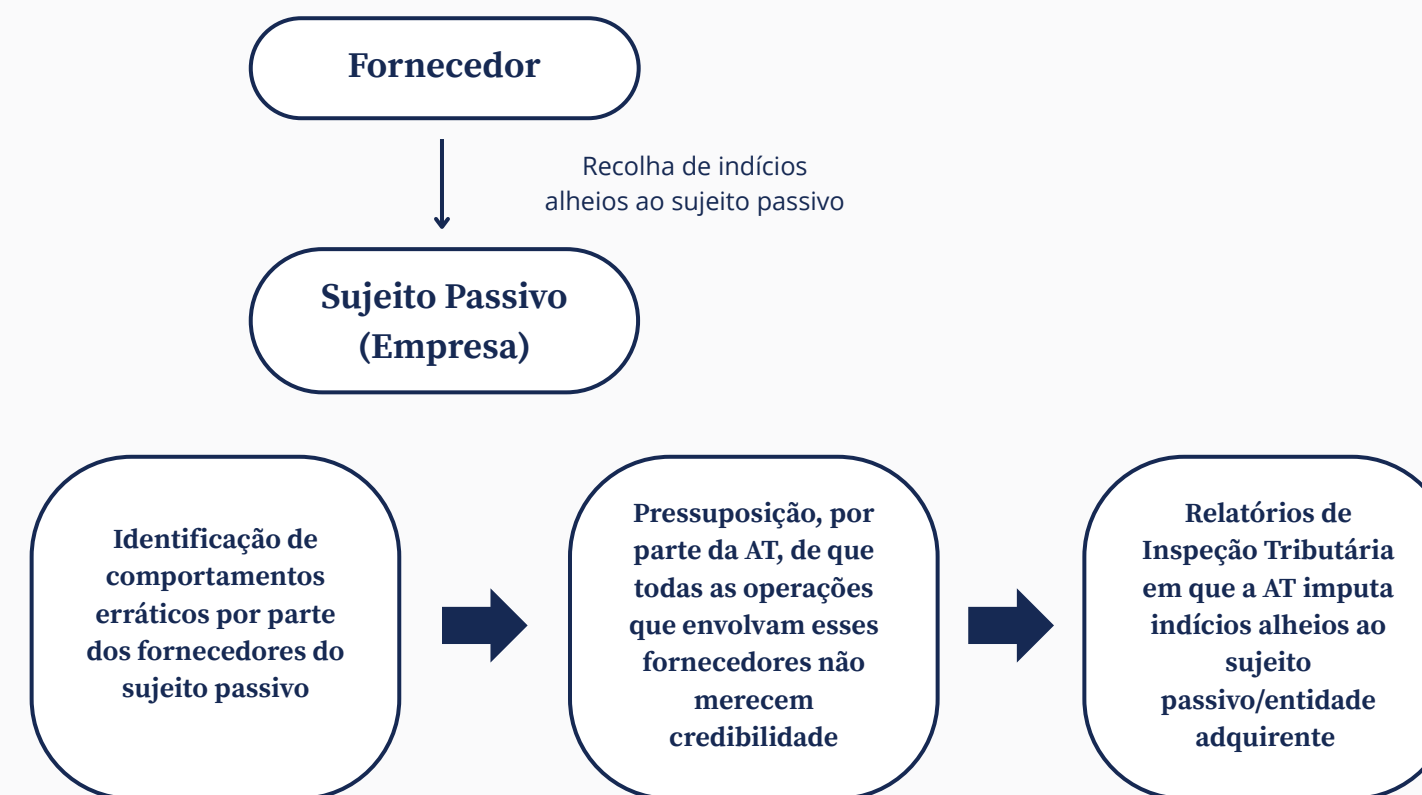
Fornecedor

Recolha de indícios alheios ao sujeito passivo

Sujeito Passivo (Empresa)

Identificação de comportamentos erráticos por parte dos fornecedores do sujeito passivo

Pressuposição, por parte da AT, de que todas as operações que envolvam esses fornecedores não merecem credibilidade

Relatórios de Inspeção Tributária em que a AT imputa indícios alheios ao sujeito passivo/entidade adquirente